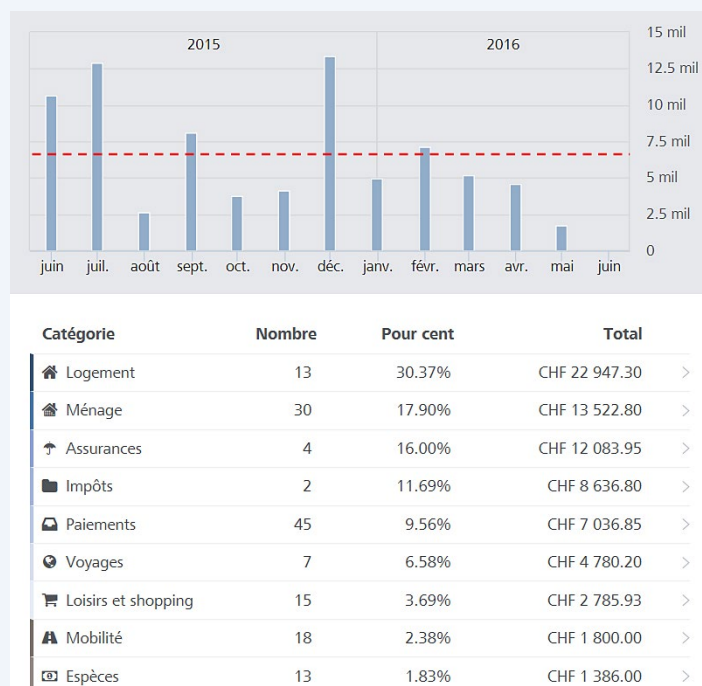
2015 2016

15 mil
12.5 mil
10 mil
7.5 mil
5 mil
2.5 mil
0

juin juil. août sept. oct. nov. déc. janv. févr. mars avr. mai juin

| Catégorie | Nombre | Pour cent | Total |
|---|---|---|---|
| Logement | 13 | 30.37% | CHF 22 947.30 |
| Ménage | 30 | 17.90% | CHF 13 522.80 |
| Assurances | 4 | 16.00% | CHF 12 083.95 |
| Impôts | 2 | 11.69% | CHF 8 636.80 |
| Paiements | 45 | 9.56% | CHF 7 036.85 |
| Voyages | 7 | 6.58% | CHF 4 780.20 |
| Loisirs et shopping | 15 | 3.69% | CHF 2 785.93 |
| Mobilité | 18 | 2.38% | CHF 1 800.00 |
| Espèces | 13 | 1.83% | CHF 1 386.00 |